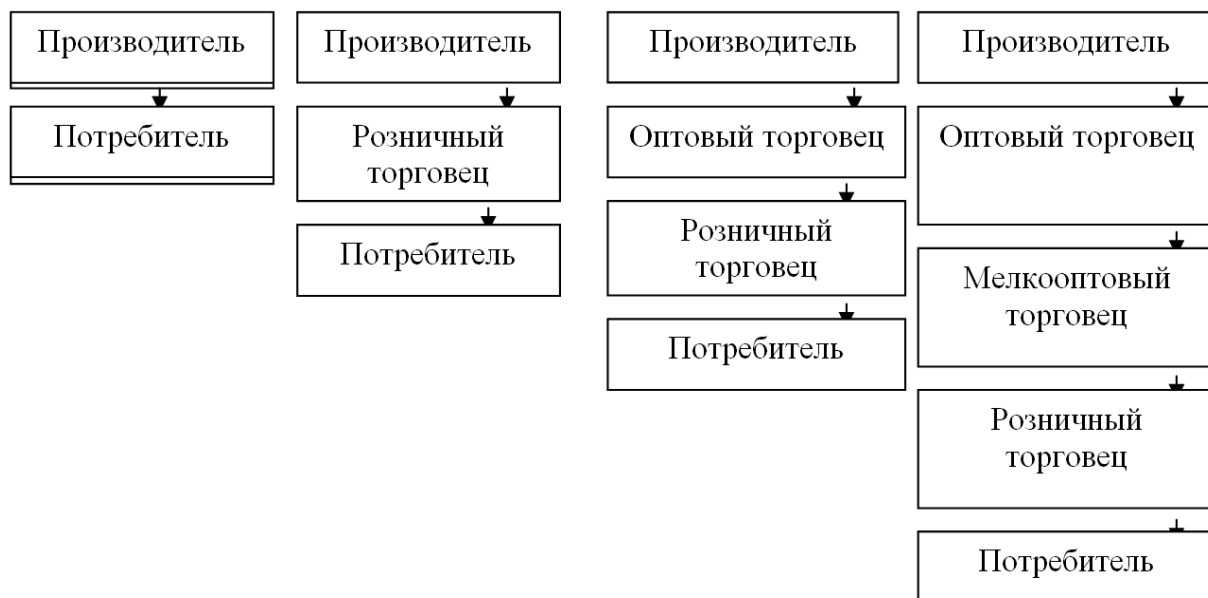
Производитель

Потребитель

Производитель

Розничный торговец

Потребитель

Производитель

Оптовый торговец

Розничный торговец

Потребитель

Производитель

Оптовый торговец

Мелкооптовый торговец

Розничный торговец

Потребитель